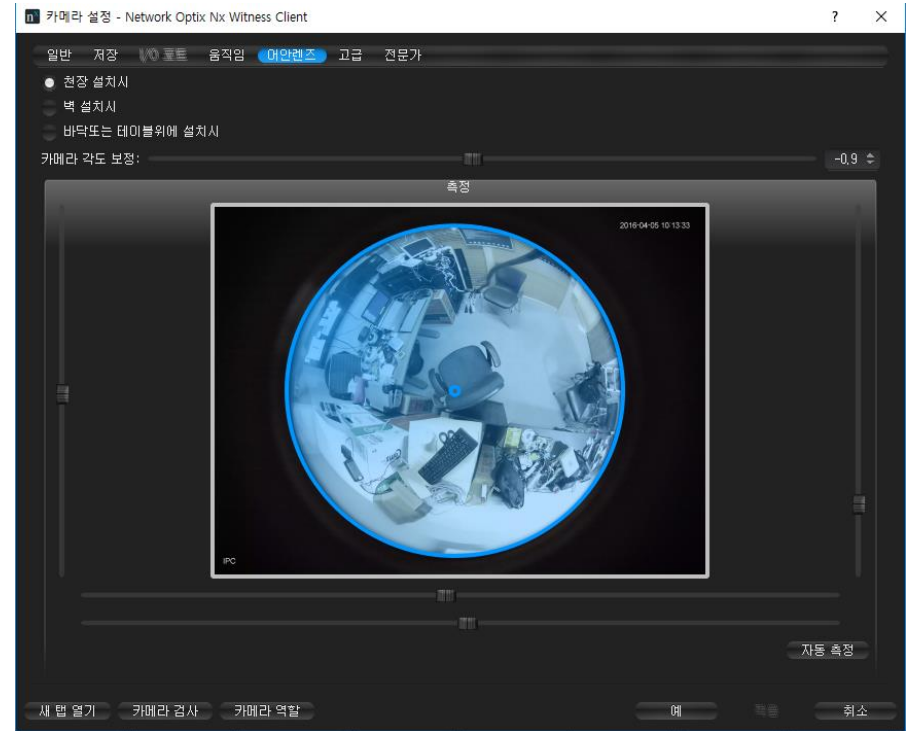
n 카메라 설정 - Network Optix Nx Witness Client ? ×

일반 저장 I/O 포트 움직임 어안렌즈 고급 전문가

천장 설치시

벽 설치시

바닥또는 테이블위에 설치시

카메라 각도 보정: -0,9

측정

2016-04-05 10:13:33

IPC

자동 측정

새 탭 열기 카메라 검사 카메라 역할 예 적용 취소